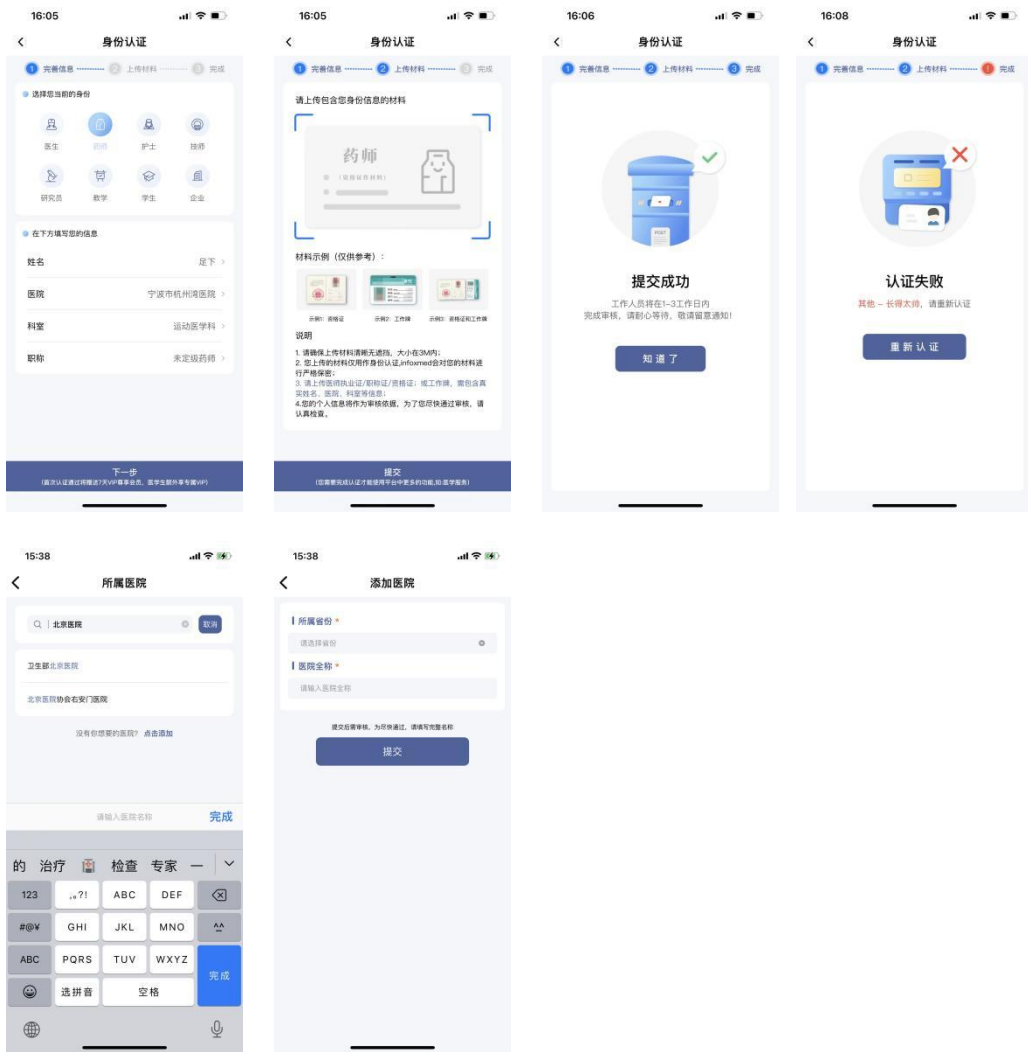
16:05

身份认证

1 完善信息 2 上传材料 3 完成

选择您当前的身份

医生 药师 护士 技师

研究员 教学 学生 企业

在下方填写您的信息

姓名 足下 >

医院 宁波市杭州湾医院 >

科室 运动医学科 >

职称 未定级药师 >

下一步
(首次认证通过将赠送7天VIP尊享会员，医学生额外享专属VIP)

16:05

身份认证

1 完善信息 2 上传材料 3 完成

请上传包含您身份信息的材料

药师
(资格证件材料)

材料示例（仅供参考）：

示例1：资格证 示例2：工作牌 示例3：资格证和工作牌

说明

1. 请确保上传材料清晰无遮挡，大小在3M内；
2. 您上传的材料仅用作身份认证,infoxmed会对您的材料进行严格保密；
3. 请上传医师执业证/职称证/资格证；或工作牌，需包含真实姓名、医院、科室等信息；
4.您的个人信息将作为审核依据，为了您尽快通过审核，请认真检查。

提交
(您需要完成认证才能使用平台中更多的功能,如:医学服务)

16:06

身份认证

1 完善信息 2 上传材料 3 完成

提交成功

工作人员将在1-3工作日内完成审核，请耐心等待，敬请留意通知!

知道了

16:08

身份认证

1 完善信息 2 上传材料 ! 完成

认证失败

其他 - 长得太帅，请重新认证

重新认证

15:38

所属医院

北京医院 取消

卫生部北京医院

北京医院协会名安门医院

没有你想要的医院？点击添加

请输入医院名称 完成

的 治疗 检查 专家

123 ,。?! ABC DEF
#@¥ GHI JKL MNO ^^
ABC PQRS TUV WXYZ 完成
选拼音 空格

15:38

添加医院

所属省份 *

请选择省份

医院全称 *

请输入医院全称

提交后需审核，为尽快通过，请填写完整名称

提交